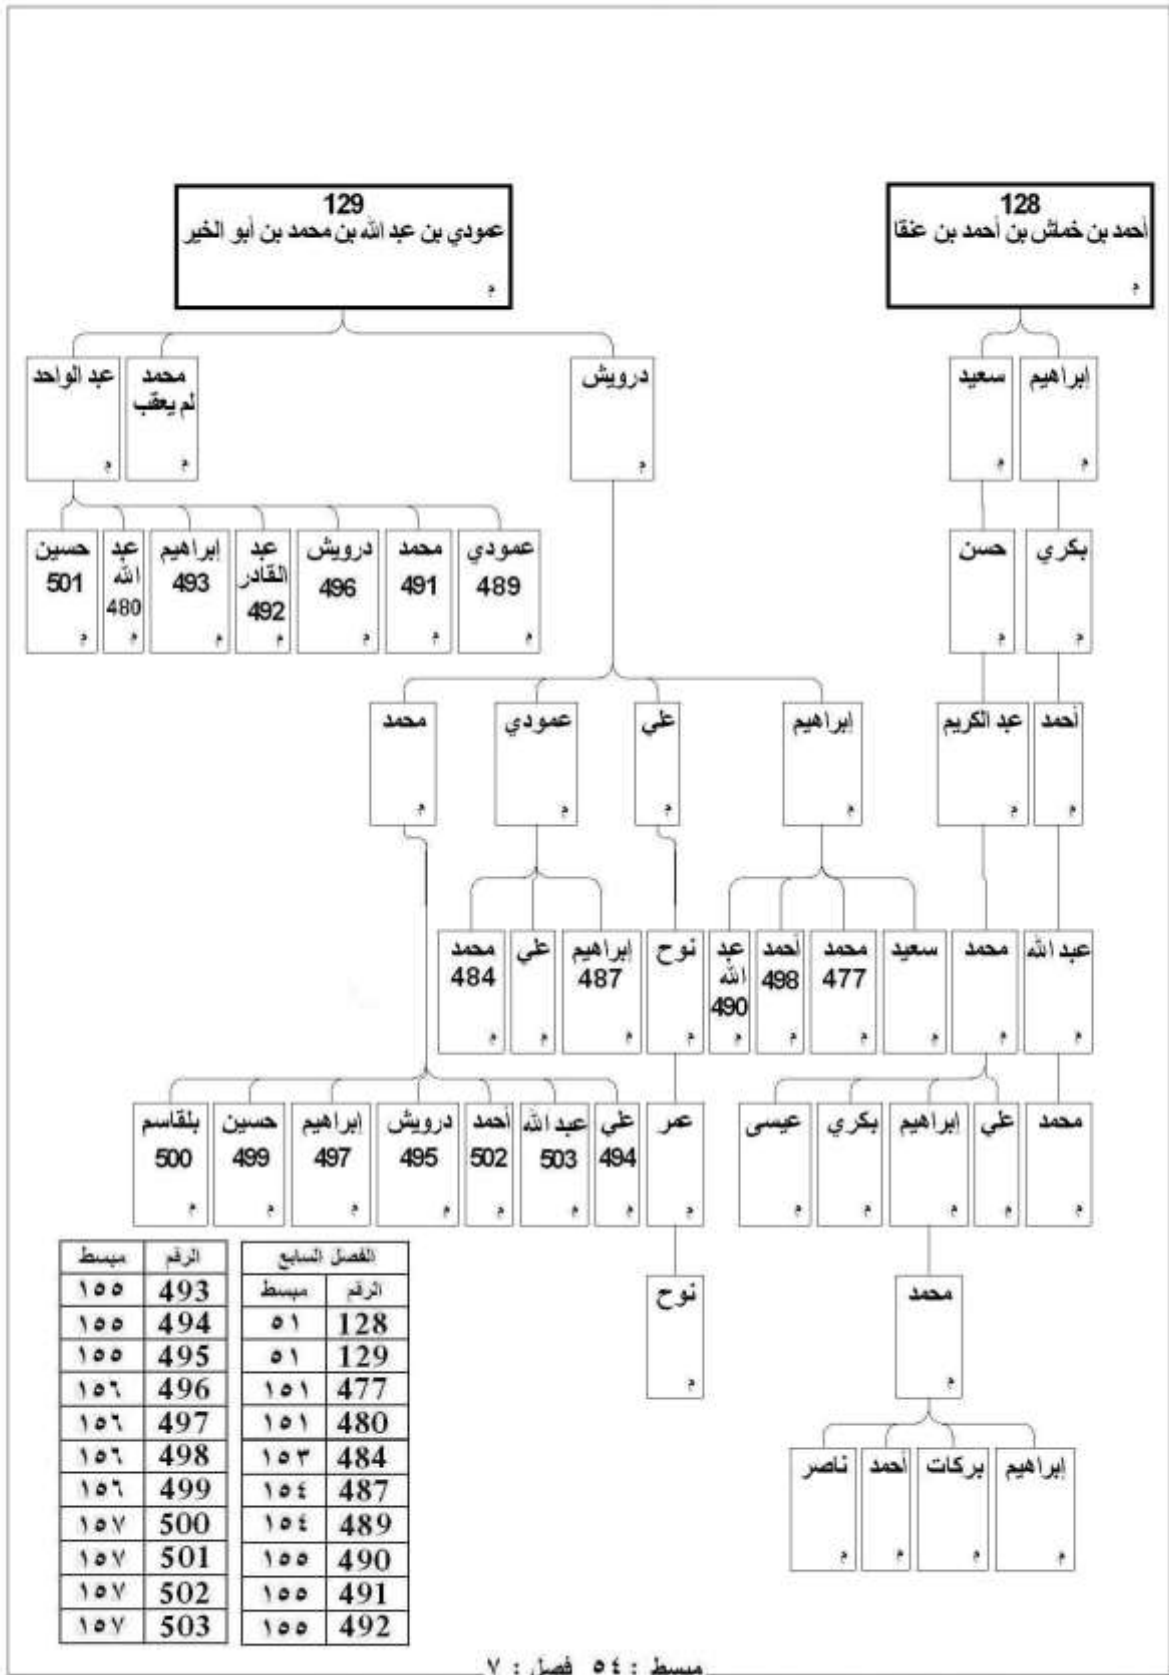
128
أحمد بن خملش بن أحمد بن عنقا
م

129
عمودي بن عبد الله بن محمد بن أبو الخير
م

إبراهيم
م

سعيد
م

بكري
م

حسن
م

أحمد
م

عبد الكريم
م

عبد الله
م

محمد
م

محمد
م

علي
م

إبراهيم
م

بكري
م

عيسى
م

محمد
م

إبراهيم
م

بركات
م

أحمد
م

ناصر
م

درويش
م

محمد
لم يعقب
م

عبد الواحد
م

عمودي 489
م

محمد 491
م

درويش 496
م

عبد القادر 492
م

إبراهيم 493
م

عبد الله 480
م

حسين 501
م

إبراهيم
م

علي
م

عمودي
م

محمد
م

سعيد
م

محمد 477
م

أحمد 498
م

عبد الله 490
م

نوح
م

إبراهيم 487
م

علي
م

محمد 484
م

عمر
م

نوح
م

علي 494
م

عبد الله 503
م

أحمد 502
م

درويش 495
م

إبراهيم 497
م

حسين 499
م

بلقاسم 500
م

| الفصل السابع | |
|---|---|
| الرقم | مبسط |
| 128 | ٥١ |
| 129 | ٥١ |
| 477 | ١٥١ |
| 480 | ١٥١ |
| 484 | ١٥٣ |
| 487 | ١٥٤ |
| 489 | ١٥٤ |
| 490 | ١٥٥ |
| 491 | ١٥٥ |
| 492 | ١٥٥ |

| الرقم | مبسط |
|---|---|
| 493 | ١٥٥ |
| 494 | ١٥٥ |
| 495 | ١٥٥ |
| 496 | ١٥٦ |
| 497 | ١٥٦ |
| 498 | ١٥٦ |
| 499 | ١٥٦ |
| 500 | ١٥٧ |
| 501 | ١٥٧ |
| 502 | ١٥٧ |
| 503 | ١٥٧ |

مبسط : ٥٤ فصل : ٧